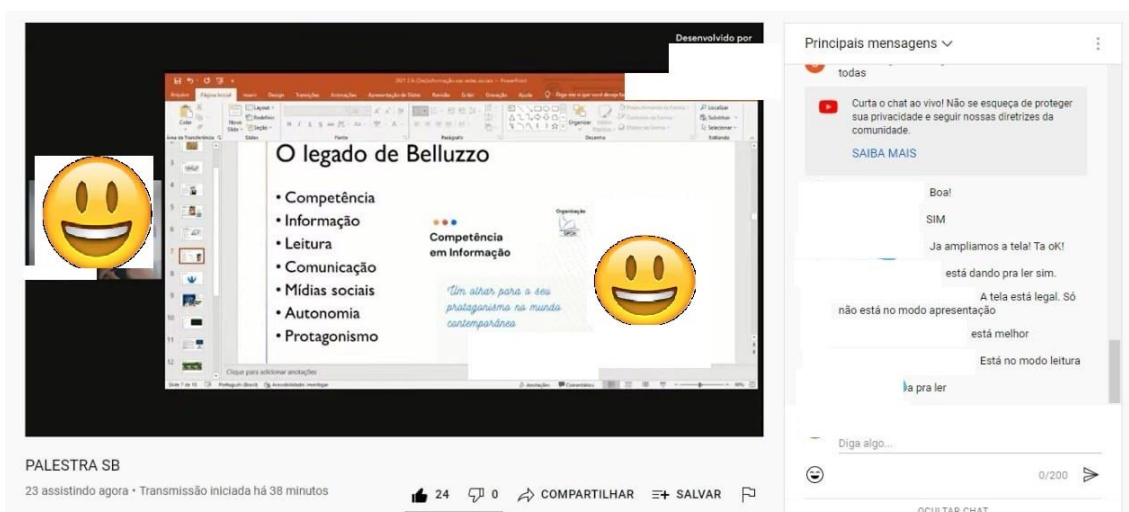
Desenvolvido por

O legado de Belluzzo

• Competência
• Informação
• Leitura
• Comunicação
• Mídias sociais
• Autonomia
• Protagonismo

Competência em Informação

Um olhar para o seu protagonismo no mundo contemporâneo

Clique para adicionar anotações

Principais mensagens

todas

Curta o chat ao vivo! Não se esqueça de proteger sua privacidade e seguir nossas diretrizes da comunidade.

SAIBA MAIS

Boa!

SIM

Ja ampliamos a tela! Ta oK!

está dando pra ler sim.

A tela está legal. Só não está no modo apresentação

está melhor

Está no modo leitura

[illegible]a pra ler

Diga algo...

0/200

OCULTAR CHAT

PALESTRA SB

23 assistindo agora • Transmissão iniciada há 38 minutos

24 0 COMPARTILHAR SALVAR